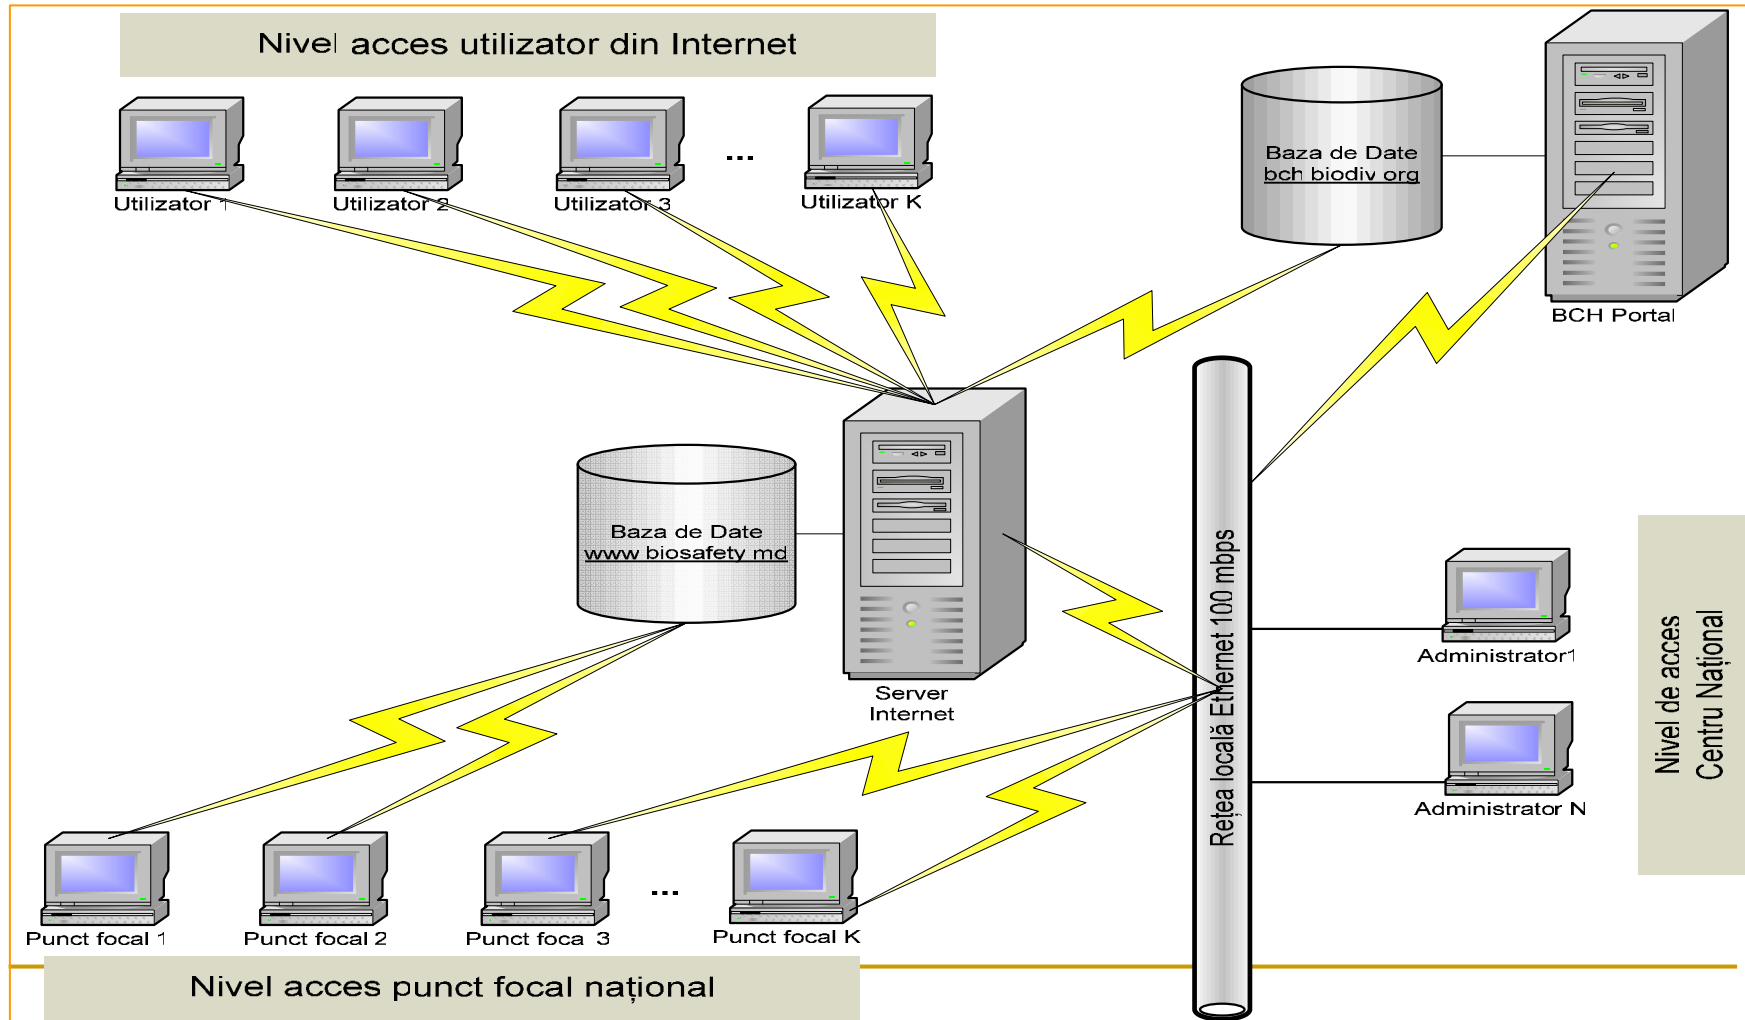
Nivel acces utilizator din Internet

Utilizator 1

Utilizator 2

Utilizator 3

...

Utilizator K

Baza de Date
bch biodiv org

BCH Portal

Baza de Date
www biosafety md

Server
Internet

Rețea locală Ethernet 100 mbps

Administrator1

Administrator N

Nivel de acces
Centru Național

Punct focal 1

Punct focal 2

Punct foca 3

...

Punct focal K

Nivel acces punct focal național